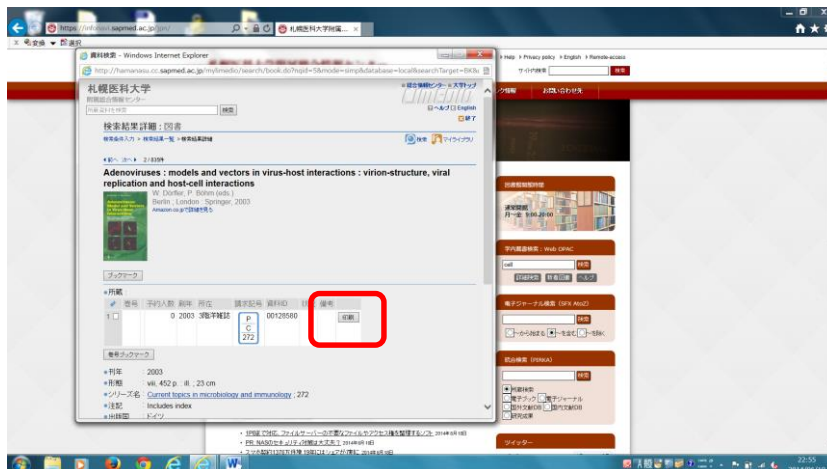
https://infoinst.sapmed.ac.jp/jpn/
札幌医科大学附属... ×

ファイル 編集 表示

資料検索 - Windows Internet Explorer

http://hamanasu.cc.sapmed.ac.jp/mylimedio/search/book.do?hqid=5&mode=simp&database=local&searchTarget=BKB

札幌医科大学
附属総合情報センター

検索

総合情報センター | 大学トップ

ヘルプ English

閉じる

検索結果詳細 : 図書

検索条件入力 > 検索結果一覧 > 検索結果詳細

検索 マイライブラリ

前へ 次へ 2/83件

Adenoviruses : models and vectors in virus-host interactions : virion-structure, viral replication and host-cell interactions

W. Doerfler, P. Böhm (eds.)
Berlin ; London : Springer, 2003
Amazon.co.jpで詳細を見る

ブックマーク

所蔵

| | 巻号 | 予約人数 | 刷年 | 所在 | 請求記号 | 資料ID | | 備考 |
|---|---|---|---|---|---|---|---|---|
| 1 | | 0 | 2003 | 3階洋雑誌 | P C 272 | 00128580 | | 印刷 |

巻号ブックマーク

刊年 2003
形態 viii, 452 p. : ill. ; 23 cm
シリーズ名 Current topics in microbiology and immunology ; 272
注記 Includes index
出版国 ドイツ

Help > Privacy policy > English > Remote-access
サイト内検索 検索

お問い合わせ

図書館開館時間
通常開館
月〜金 9:00-20:00

学内蔵書検索 : Web OPAC
cell 検索
詳細検索 新着図書 ヘルプ

電子ジャーナル検索 (SFX AtoZ)
検索
〜から始まる 〜を含む 〜と同じ

統合検索 (PRIMA)
検索
所蔵検索
電子ブック 電子ジャーナル
国内文献DB 国外文献DB
研究成果

ツイッター

22:55